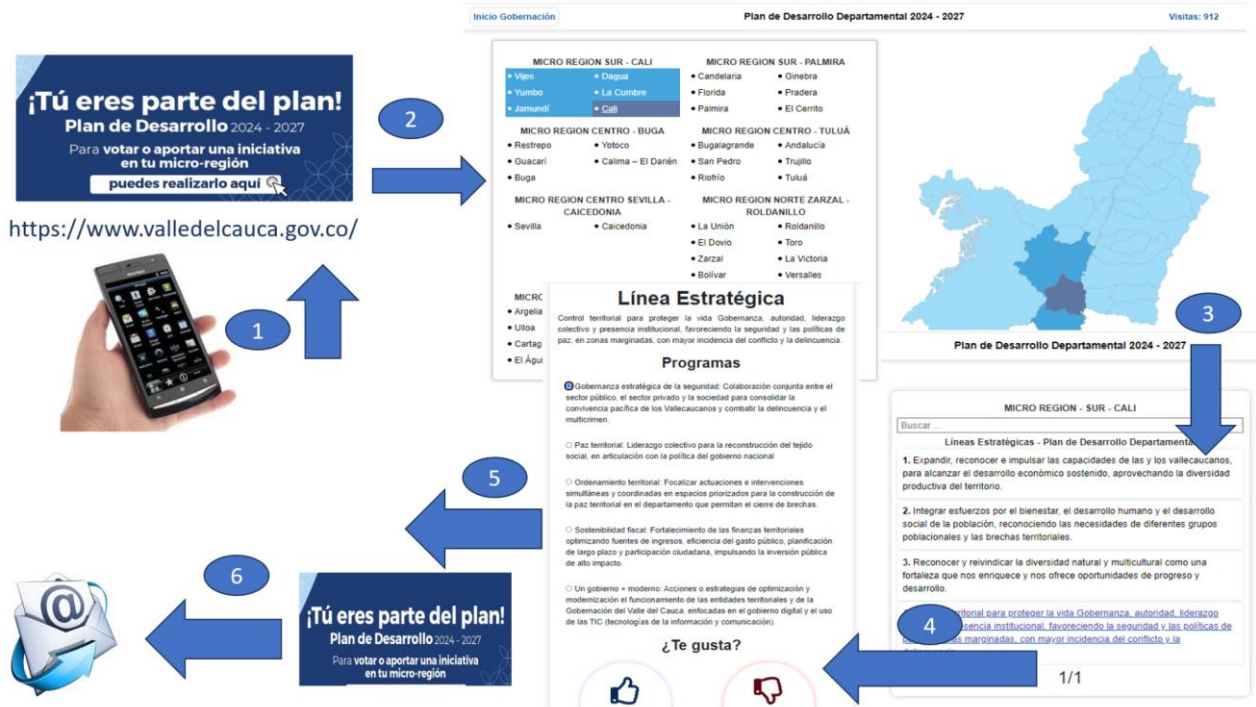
¡Tú eres parte del plan!
Plan de Desarrollo 2024 - 2027
Para votar o aportar una iniciativa en tu micro-región
puedes realizarlo aquí

https://www.valledelcauca.gov.co/

1

2

Inicio Gobernación
Plan de Desarrollo Departamental 2024 - 2027
Visitas: 912

MICRO REGION SUR - CALI
• Vijes • Dagua
• Yumbo • La Cumbre
• Jamundí • Cali

MICRO REGION SUR - PALMIRA
• Candelaria • Ginebra
• Florida • Pradera
• Palmira • El Cerrito

MICRO REGION CENTRO - BUGA
• Restrepo • Yotoco
• Guacarí • Calima – El Darién
• Buga

MICRO REGION CENTRO - TULUÁ
• Bugalagrande • Andalucía
• San Pedro • Trujillo
• Riofrío • Tuluá

MICRO REGION CENTRO SEVILLA - CAICEDONIA
• Sevilla • Caicedonia

MICRO REGION NORTE ZARZAL - ROLDANILLO
• La Unión • Roldanillo
• El Dovio • Toro
• Zarzal • La Victoria
• Bolívar • Versalles

MICRO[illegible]
• Argelia
• Ulloa
• Cartag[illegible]
• El Águi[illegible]

Plan de Desarrollo Departamental 2024 - 2027

3

Línea Estratégica
Control territorial para proteger la vida Gobernanza, autoridad, liderazgo colectivo y presencia institucional, favoreciendo la seguridad y las políticas de paz, en zonas marginadas, con mayor incidencia del conflicto y la delincuencia.

Programas
Gobernanza estratégica de la seguridad: Colaboración conjunta entre el sector público, el sector privado y la sociedad para consolidar la convivencia pacífica de los Vallecaucanos y combatir la delincuencia y el multicrimen.

Paz territorial: Liderazgo colectivo para la reconstrucción del tejido social, en articulación con la política del gobierno nacional

Ordenamiento territorial: Focalizar actuaciones e intervenciones simultáneas y coordinadas en espacios priorizados para la construcción de la paz territorial en el departamento que permitan el cierre de brechas.

Sostenibilidad fiscal: Fortalecimiento de las finanzas territoriales optimizando fuentes de ingresos, eficiencia del gasto público, planificación de largo plazo y participación ciudadana, impulsando la inversión pública de alto impacto.

Un gobierno + moderno: Acciones o estrategias de optimización y modernización el funcionamiento de las entidades territoriales y de la Gobernación del Valle del Cauca, enfocadas en el gobierno digital y el uso de las TIC (tecnologías de la información y comunicación).

¿Te gusta?

MICRO REGION - SUR - CALI
Buscar ...
Líneas Estratégicas - Plan de Desarrollo Departamenta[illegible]

1. Expandir, reconocer e impulsar las capacidades de las y los vallecaucanos, para alcanzar el desarrollo económico sostenido, aprovechando la diversidad productiva del territorio.

2. Integrar esfuerzos por el bienestar, el desarrollo humano y el desarrollo social de la población, reconociendo las necesidades de diferentes grupos poblacionales y las brechas territoriales.

3. Reconocer y reivindicar la diversidad natural y multicultural como una fortaleza que nos enriquece y nos ofrece oportunidades de progreso y desarrollo.

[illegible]ritorial para proteger la vida Gobernanza, autoridad, liderazgo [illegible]esencia institucional, favoreciendo la seguridad y las políticas de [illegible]as marginadas, con mayor incidencia del conflicto y la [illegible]

1/1

4

5

6

¡Tú eres parte del plan!
Plan de Desarrollo 2024 - 2027
Para votar o aportar una iniciativa en tu micro-región